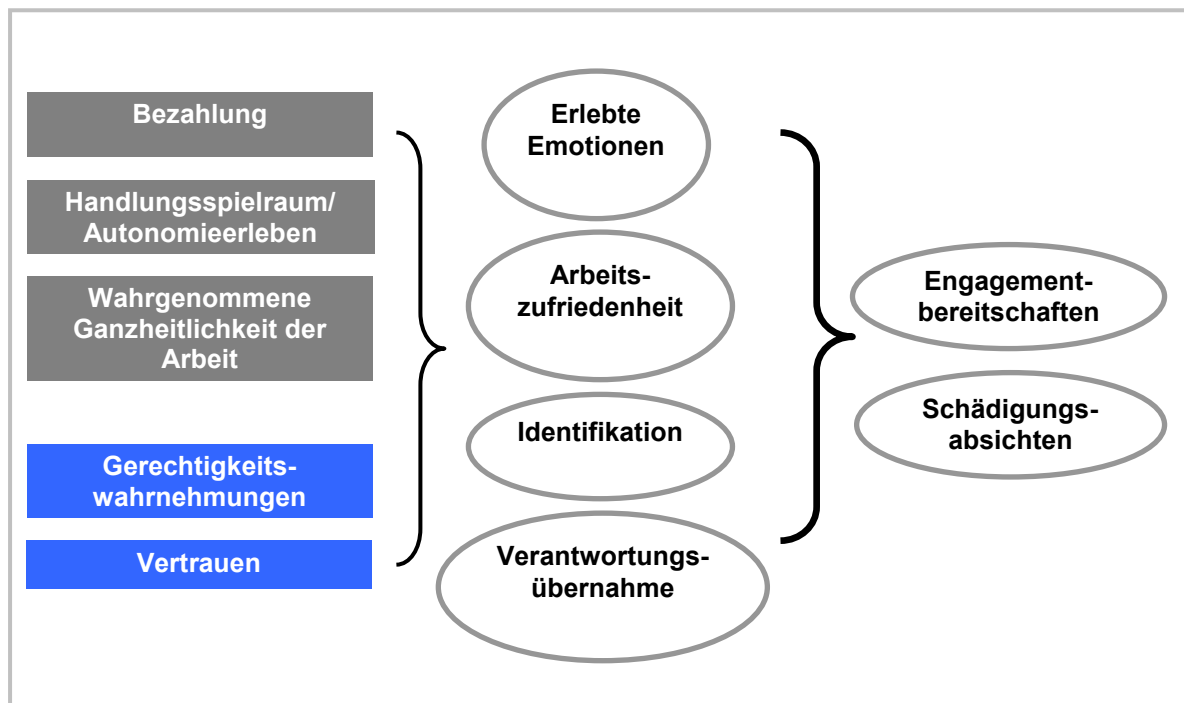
Bezahlung

Handlungsspielraum/ Autonomieerleben

Wahrgenommene Ganzheitlichkeit der Arbeit

Gerechtigkeitswahrnehmungen

Vertrauen

Erlebte Emotionen

Arbeitszufriedenheit

Identifikation

Verantwortungsübernahme

Engagementbereitschaften

Schädigungsabsichten